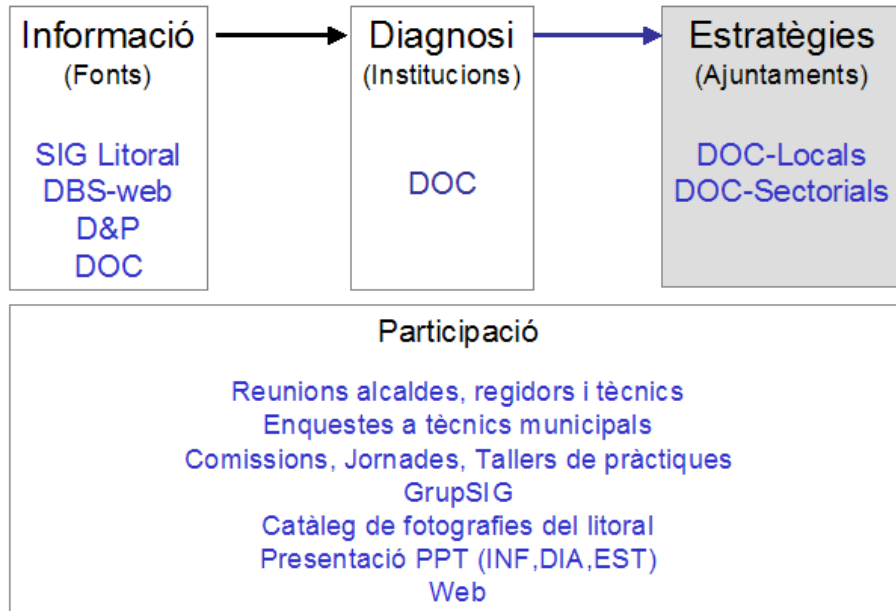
Informació
(Fonts)

SIG Litoral
DBS-web
D&P
DOC

Diagnosi
(Institucions)

DOC

Estratègies
(Ajuntaments)

DOC-Locals
DOC-Sectorials

Participació

Reunions alcaldes, regidors i tècnics
Enquestes a tècnics municipals
Comissions, Jornades, Tallers de pràctiques
GrupSIG
Catàleg de fotografies del litoral
Presentació PPT (INF,DIA,EST)
Web